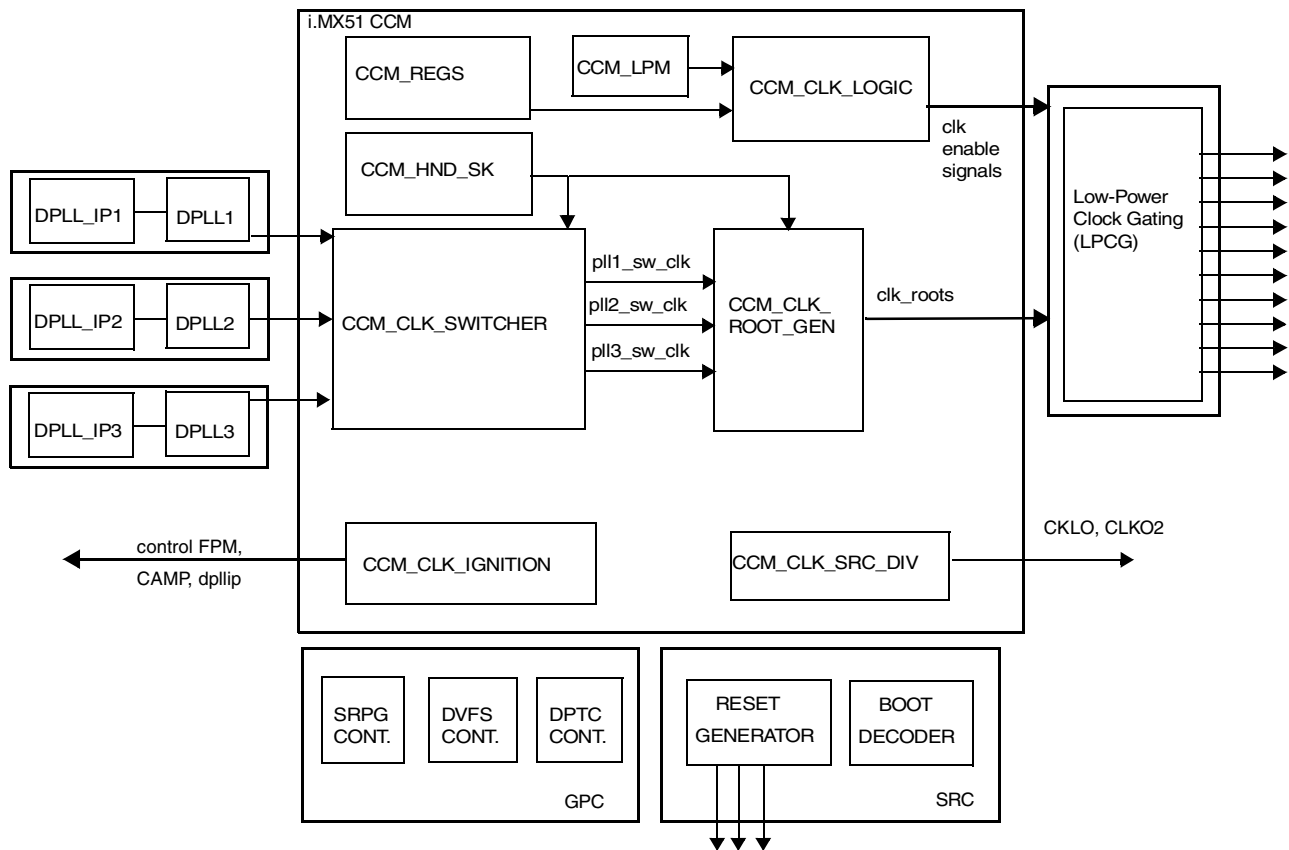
i.MX51 CCM

CCM_REGS

CCM_LPM

CCM_CLK_LOGIC

clk enable signals

CCM_HND_SK

Low-Power Clock Gating (LPCG)

DPLL_IP1

DPLL1

DPLL_IP2

DPLL2

DPLL_IP3

DPLL3

CCM_CLK_SWITCHER

pll1_sw_clk

pll2_sw_clk

pll3_sw_clk

CCM_CLK_ ROOT_GEN

clk_roots

control FPM, CAMP, dpllip

CCM_CLK_IGNITION

CCM_CLK_SRC_DIV

CKLO, CLKO2

SRPG CONT.

DVFS CONT.

DPTC CONT.

GPC

RESET GENERATOR

BOOT DECODER

SRC